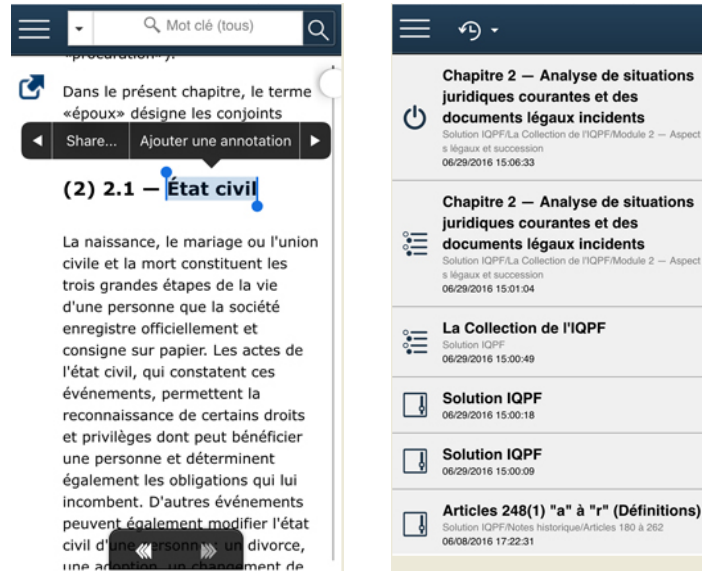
Mot clé (tous)

«procuration».

Dans le présent chapitre, le terme «époux» désigne les conjoints

Share... Ajouter une annotation

(2) 2.1 — État civil

La naissance, le mariage ou l'union civile et la mort constituent les trois grandes étapes de la vie d'une personne que la société enregistre officiellement et consigne sur papier. Les actes de l'état civil, qui constatent ces événements, permettent la reconnaissance de certains droits et privilèges dont peut bénéficier une personne et déterminent également les obligations qui lui incombent. D'autres événements peuvent également modifier l'état civil d'une personne: un divorce, une adoption, un changement de

Chapitre 2 — Analyse de situations juridiques courantes et des documents légaux incidents
Solution IQPF/La Collection de l'IQPF/Module 2 — Aspects légaux et succession
06/29/2016 15:06:33

Chapitre 2 — Analyse de situations juridiques courantes et des documents légaux incidents
Solution IQPF/La Collection de l'IQPF/Module 2 — Aspects légaux et succession
06/29/2016 15:01:04

La Collection de l'IQPF
Solution IQPF
06/29/2016 15:00:49

Solution IQPF
06/29/2016 15:00:18

Solution IQPF
06/29/2016 15:00:09

Articles 248(1) "a" à "r" (Définitions)
Solution IQPF/Notes historique/Articles 180 à 262
06/08/2016 17:22:31